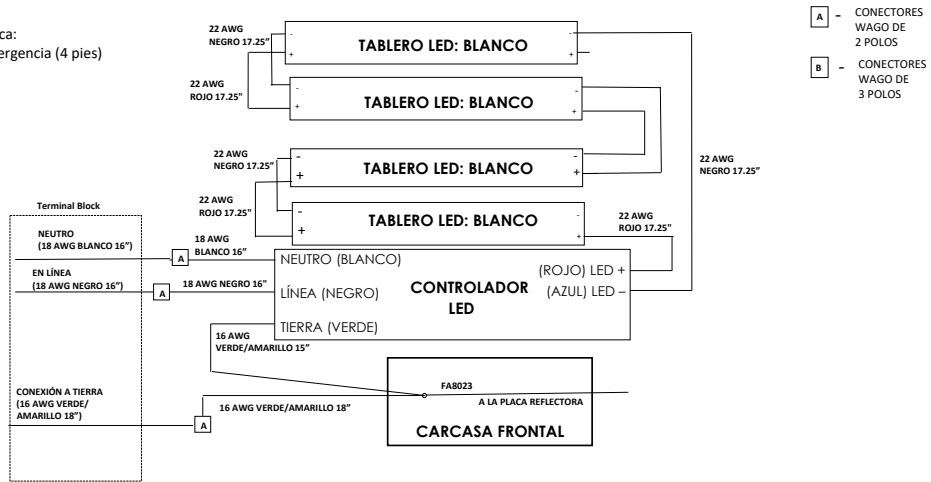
ca:
ergencia (4 pies)

A - CONECTORES WAGO DE 2 POLOS
B - CONECTORES WAGO DE 3 POLOS

22 AWG NEGRO 17.25"
TABLERO LED: BLANCO
22 AWG ROJO 17.25"
TABLERO LED: BLANCO
22 AWG NEGRO 17.25"
TABLERO LED: BLANCO
22 AWG ROJO 17.25"
TABLERO LED: BLANCO
22 AWG NEGRO 17.25"
22 AWG ROJO 17.25"

Terminal Block
NEUTRO (18 AWG BLANCO 16")
EN LÍNEA (18 AWG NEGRO 16")
CONEXIÓN A TIERRA (16 AWG VERDE/ AMARILLO 18")

18 AWG BLANCO 16"
A
18 AWG NEGRO 16"
A
NEUTRO (BLANCO)
LÍNEA (NEGRO)
TIERRA (VERDE)
CONTROLADOR LED
(ROJO) LED +
(AZUL) LED –
16 AWG VERDE/AMARILLO 15"
FA8023
A LA PLACA REFLECTORA
16 AWG VERDE/AMARILLO 18"
A
CARCASA FRONTAL